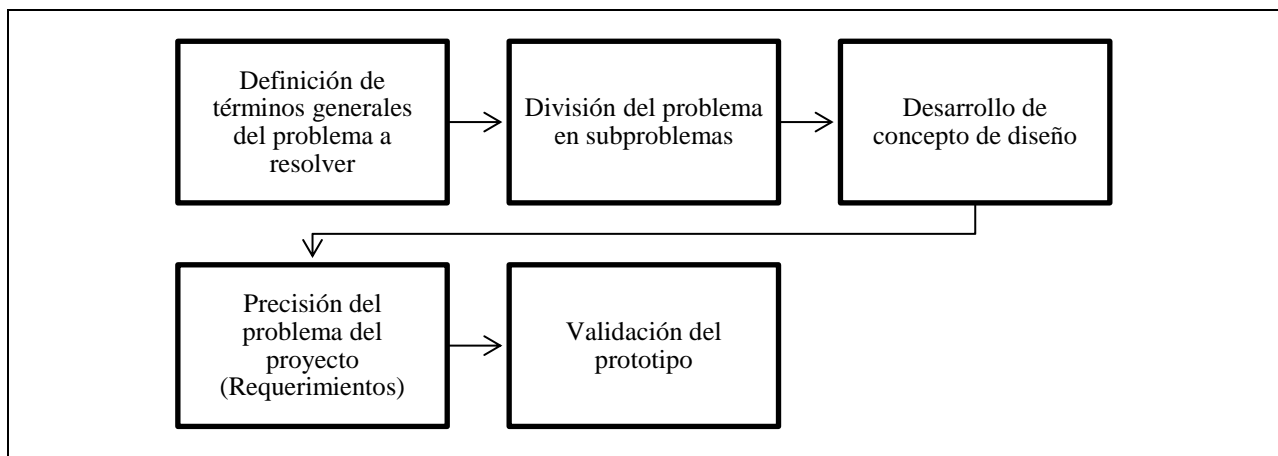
Definición de términos generales del problema a resolver

División del problema en subproblemas

Desarrollo de concepto de diseño

Precisión del problema del proyecto (Requerimientos)

Validación del prototipo